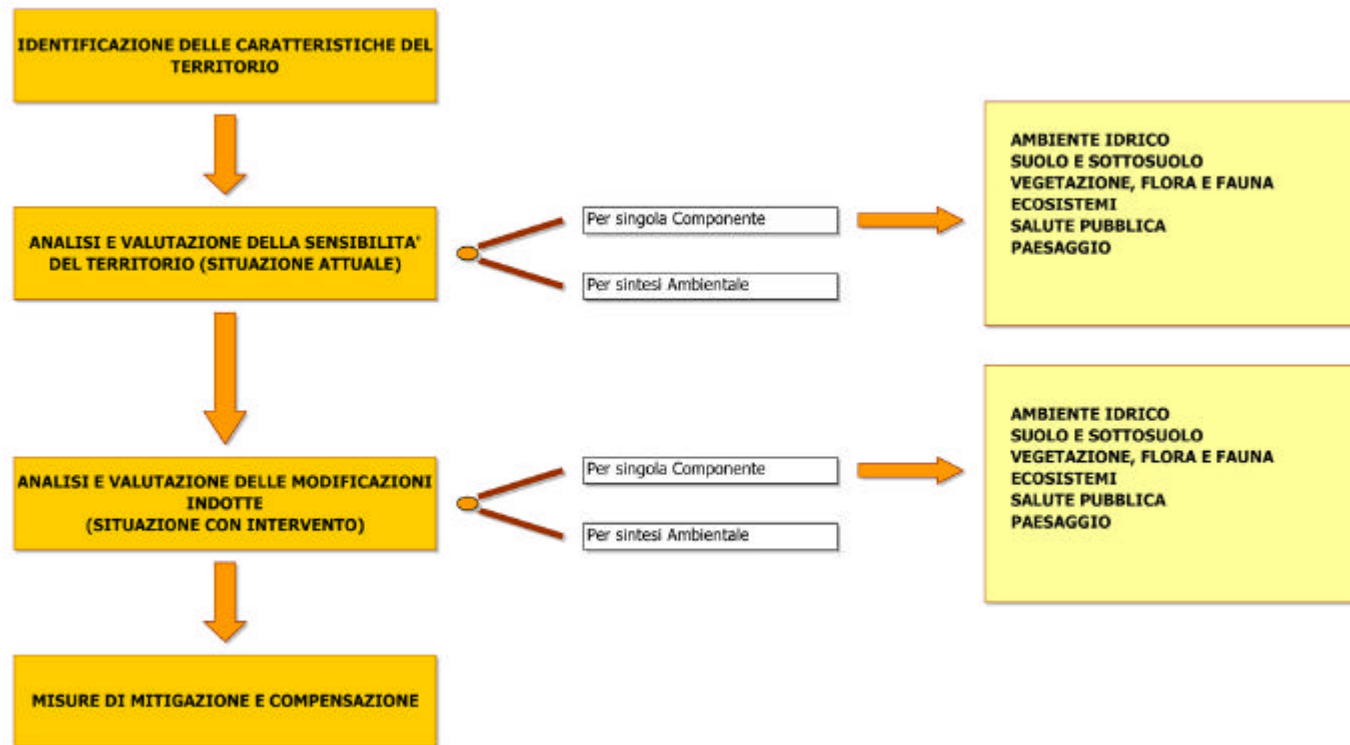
IDENTIFICAZIONE DELLE CARATTERISTICHE DEL TERRITORIO

ANALISI E VALUTAZIONE DELLA SENSIBILITA' DEL TERRITORIO (SITUAZIONE ATTUALE)

Per singola Componente

Per sintesi Ambientale

AMBIENTE IDRICO
SUOLO E SOTTOSUOLO
VEGETAZIONE, FLORA E FAUNA
ECOSISTEMI
SALUTE PUBBLICA
PAESAGGIO

ANALISI E VALUTAZIONE DELLE MODIFICAZIONI INDOTTE
(SITUAZIONE CON INTERVENTO)

Per singola Componente

Per sintesi Ambientale

AMBIENTE IDRICO
SUOLO E SOTTOSUOLO
VEGETAZIONE, FLORA E FAUNA
ECOSISTEMI
SALUTE PUBBLICA
PAESAGGIO

MISURE DI MITIGAZIONE E COMPENSAZIONE